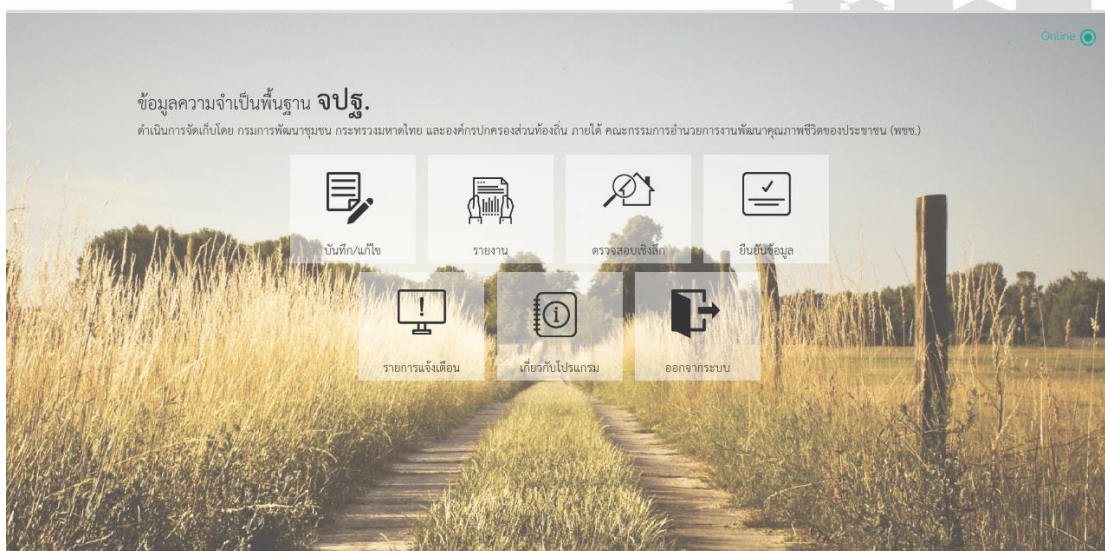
Online

ข้อมูลความจำเป็นพื้นฐาน จปฐ.

ดำเนินการจัดเก็บโดย กรมการพัฒนาชุมชน กระทรวงมหาดไทย และองค์กรปกครองส่วนท้องถิ่น ภายใต้ คณะกรรมการอำนวยการงานพัฒนาคุณภาพชีวิตของประชาชน (พชช.)

บันทึก/แก้ไข

รายงาน

ตรวจสอบเชิงลึก

ยืนยันข้อมูล

รายการแจ้งเตือน

เกี่ยวกับโปรแกรม

ออกจากระบบ